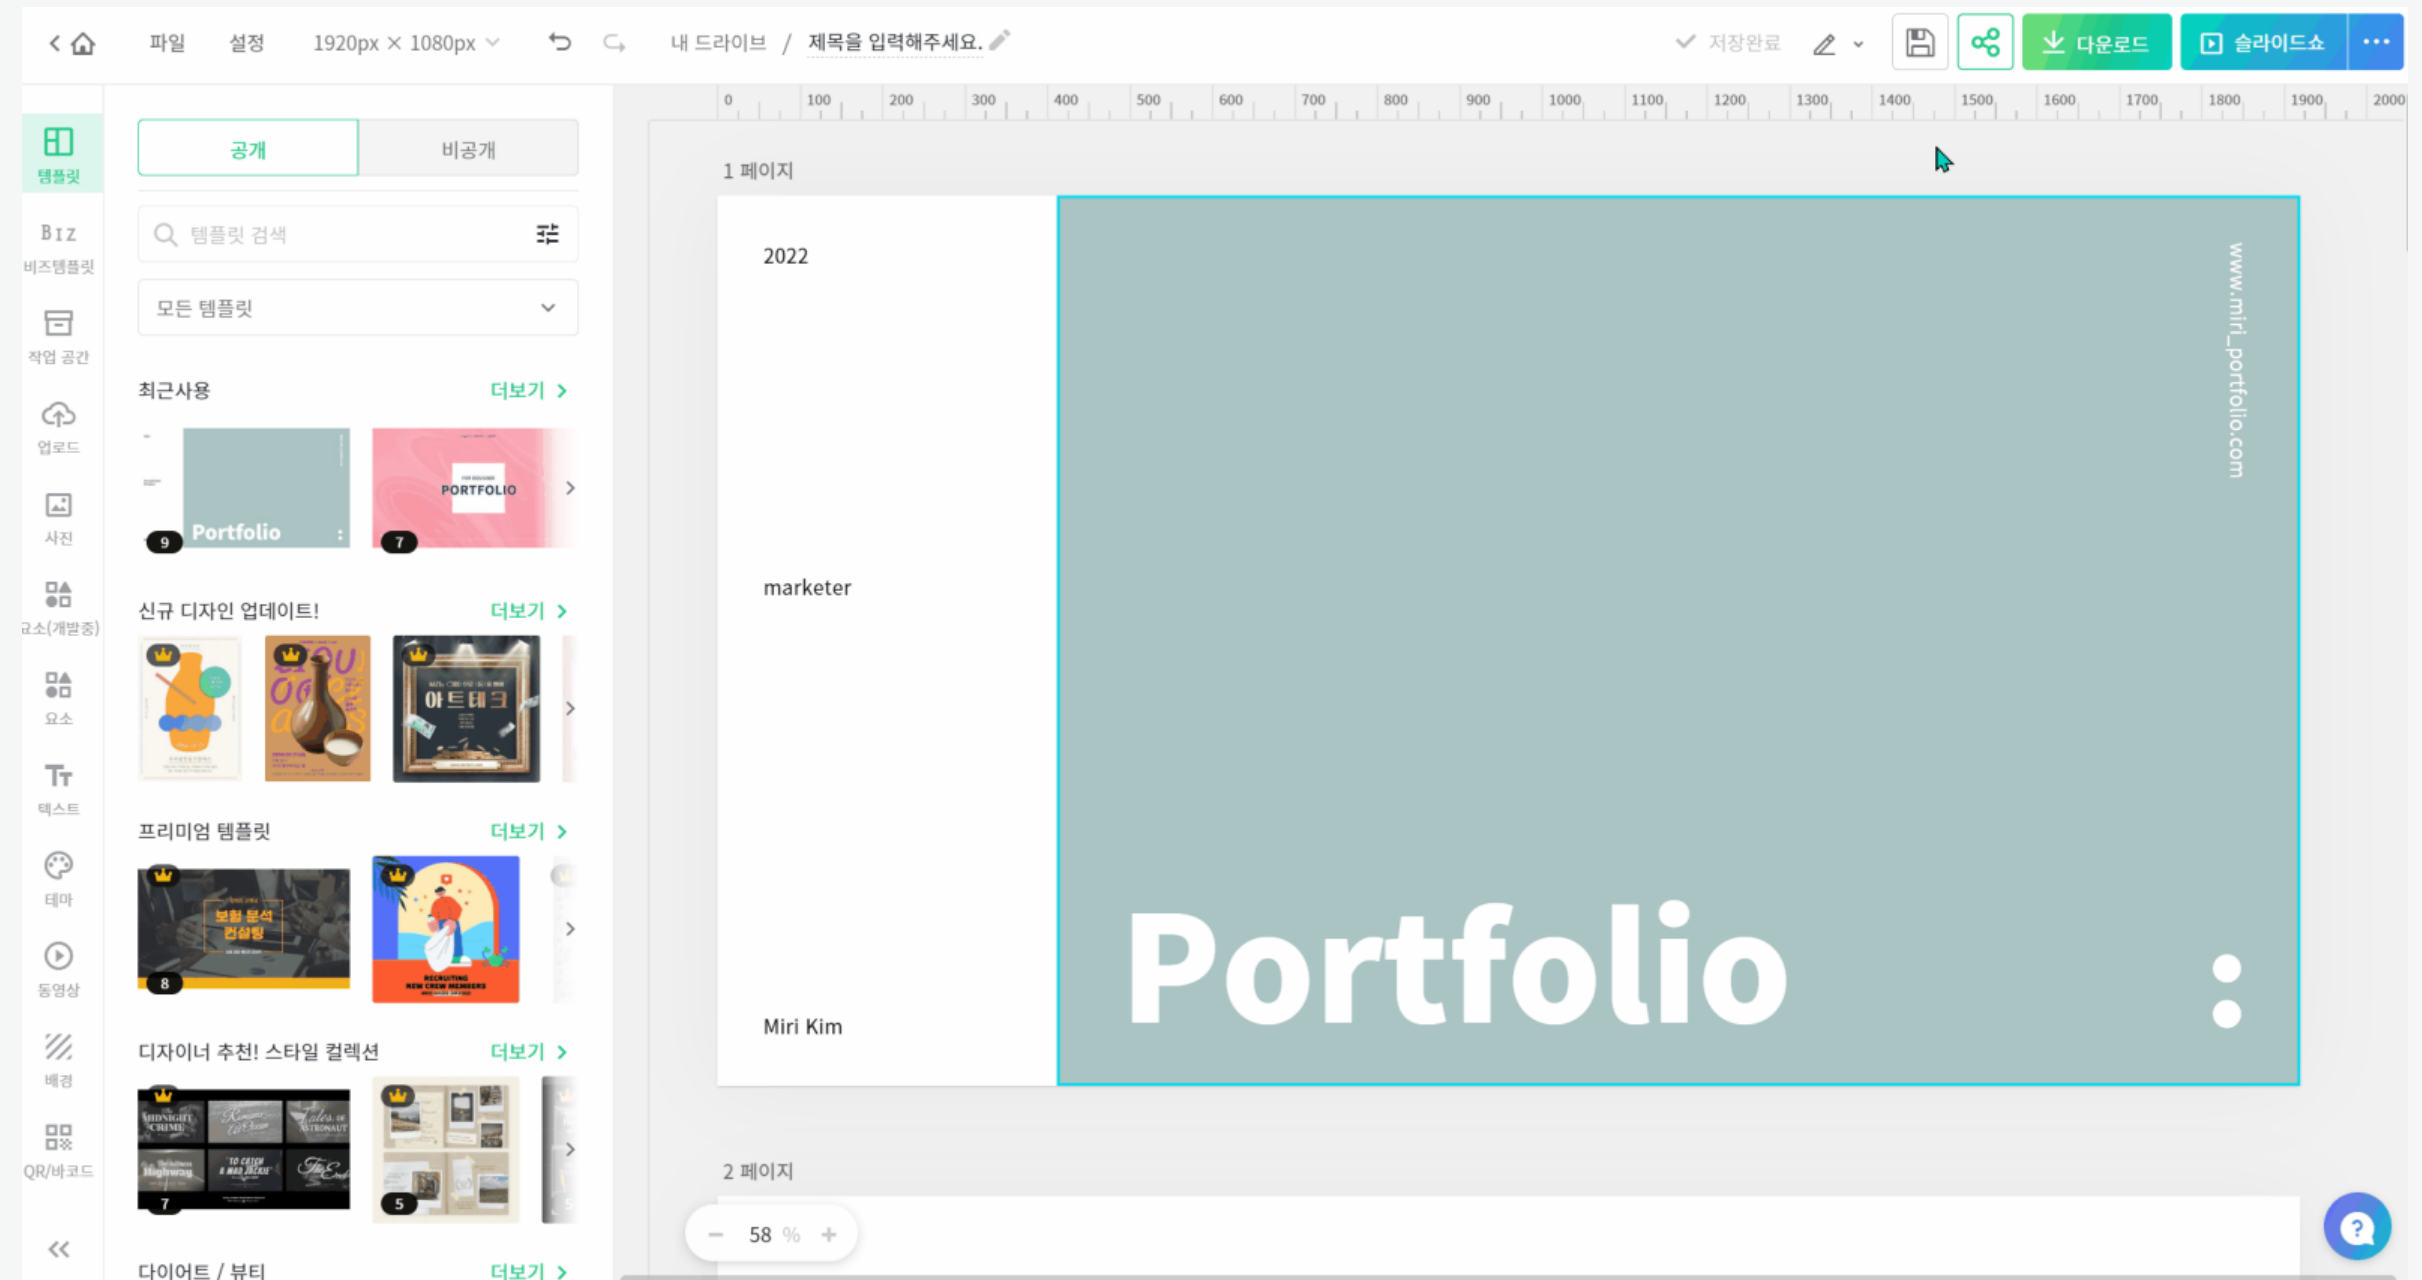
파일 설정 1920px × 1080px

내 드라이브 / 제목을 입력해주세요.

저장완료

다운로드 슬라이드쇼

템플릿

BIZ 비즈템플릿

작업 공간

업로드

사진

요소(개발중)

요소

텍스트

테마

동영상

배경

QR/바코드

공개 비공개

템플릿 검색

모든 템플릿

최근사용 더보기 >

Portfolio 9

PORTFOLIO 7

신규 디자인 업데이트! 더보기 >

아트테크

프리미엄 템플릿 더보기 >

보험 분석 컨설팅 8

RECRUITING NEW CREW MEMBERS

디자이너 추천! 스타일 컬렉션 더보기 >

7

5

다이어트 / 뷰티 더보기 >

0 100 200 300 400 500 600 700 800 900 1000 1100 1200 1300 1400 1500 1600 1700 1800 1900 2000

1 페이지

2022

marketer

Miri Kim

www.miri_portfolio.com

Portfolio

2 페이지

58 %